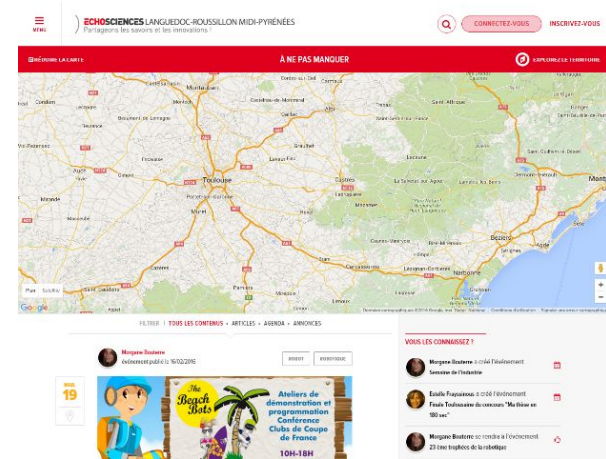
MENU

ÉCHOSCIENCES LANGUEDOC-ROUSSILLON MIDI-PYRÉNÉES
Partageons les savoirs et les innovations !

CONNECTEZ-VOUS
INSCRIVEZ-VOUS

RÉDUIRE LA CARTE
À NE PAS MANQUER
EXPLOREZ LE TERRITOIRE

Montauban
Toulouse
Muret
Castres
Carcassonne
Narbonne
Béziers
Millau
Saint-Affrique

Plan
Satellite
Google

FILTRER | TOUS LES CONTENUS • ARTICLES • AGENDA • ANNONCES

Morgane Bouterre
événement publié le 16/02/2016

MAR.
19

The Beach Bots
Ateliers de démonstration et programmation
Conférence
Clubs de Coupe de France
10H-18H

VOUS LES CONNAISSEZ ?

Morgane Bouterre a créé l'événement
Semaine de l'industrie

Estelle Frayssinous a créé l'événement
Finale Toulousaine du concours "Ma thèse en 180 sec"

Morgane Bouterre se rendra à l'événement
23 ème trophées de la robotique